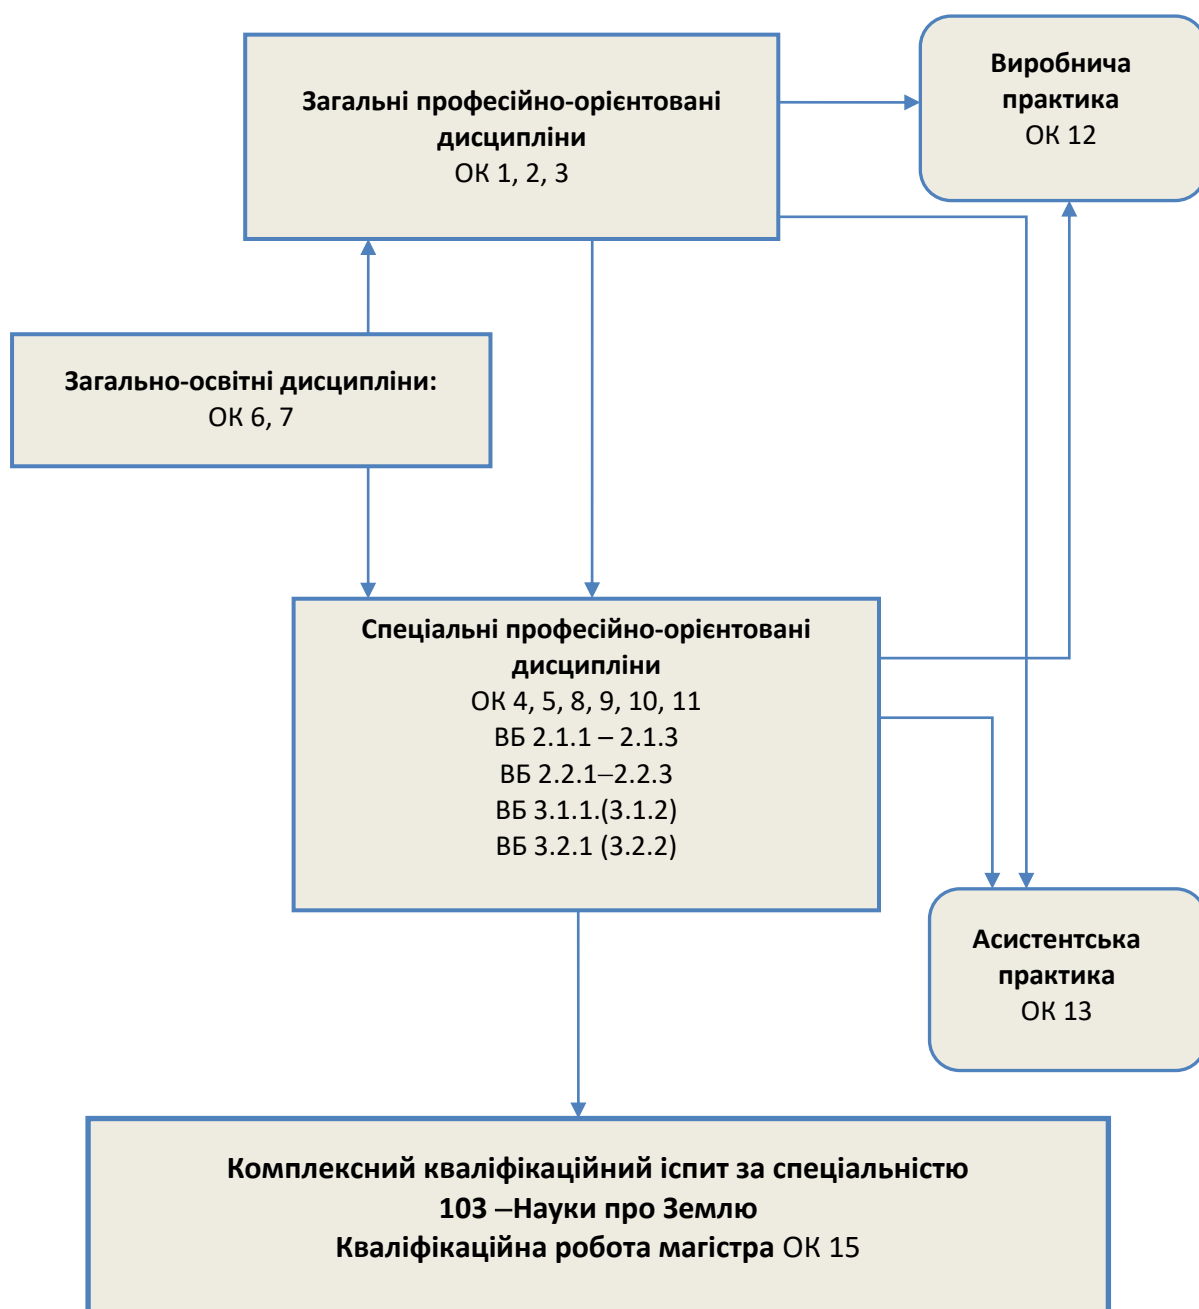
Загальні професійно-орієнтовані дисципліни
ОК 1, 2, 3

Виробнича практика
ОК 12

Загально-освітні дисципліни:
ОК 6, 7

Спеціальні професійно-орієнтовані дисципліни
ОК 4, 5, 8, 9, 10, 11
ВБ 2.1.1 – 2.1.3
ВБ 2.2.1–2.2.3
ВБ 3.1.1.(3.1.2)
ВБ 3.2.1 (3.2.2)

Асистентська практика
ОК 13

Комплексний кваліфікаційний іспит за спеціальністю
103 –Науки про Землю
Кваліфікаційна робота магістра ОК 15